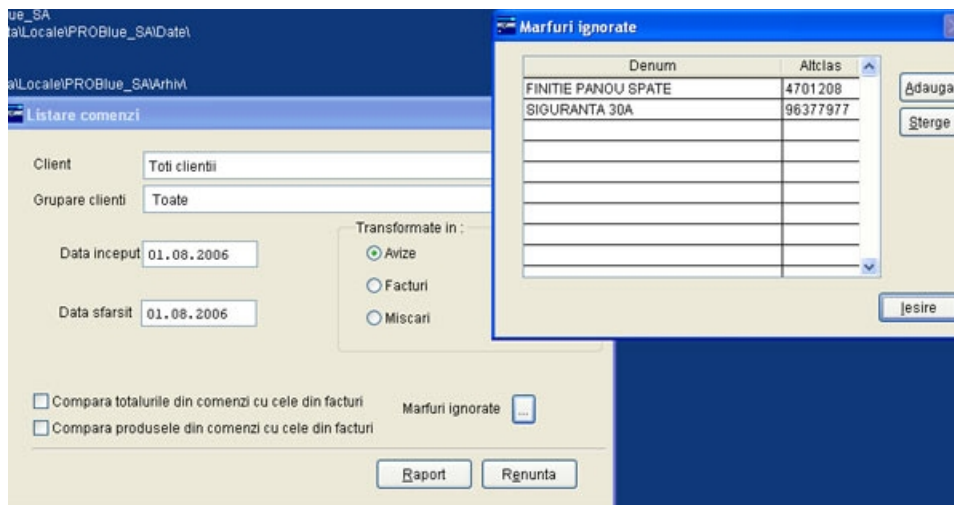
ue_SA
ta\Locale\PROBlue_SA\Date\

a\Locale\PROBlue_SA\Arhiv\

Listare comenzi

Client Toti clientii

Grupare clienti Toate

Data inceput 01.08.2006

Data sfarsit 01.08.2006

Transformate in :

Avize

Facturi

Miscari

Compara totalurile din comenzi cu cele din facturi

Compara produsele din comenzi cu cele din facturi

Marfuri ignorate ...

Raport

Renunta

Marfuri ignorate

| Denum | Altclas |
|---|---|
| FINITIE PANOU SPATE | 4701208 |
| SIGURANTA 30A | 96377977 |
| | |
| | |
| | |
| | |
| | |
| | |
| | |

Adauga

Sterge

Iesire